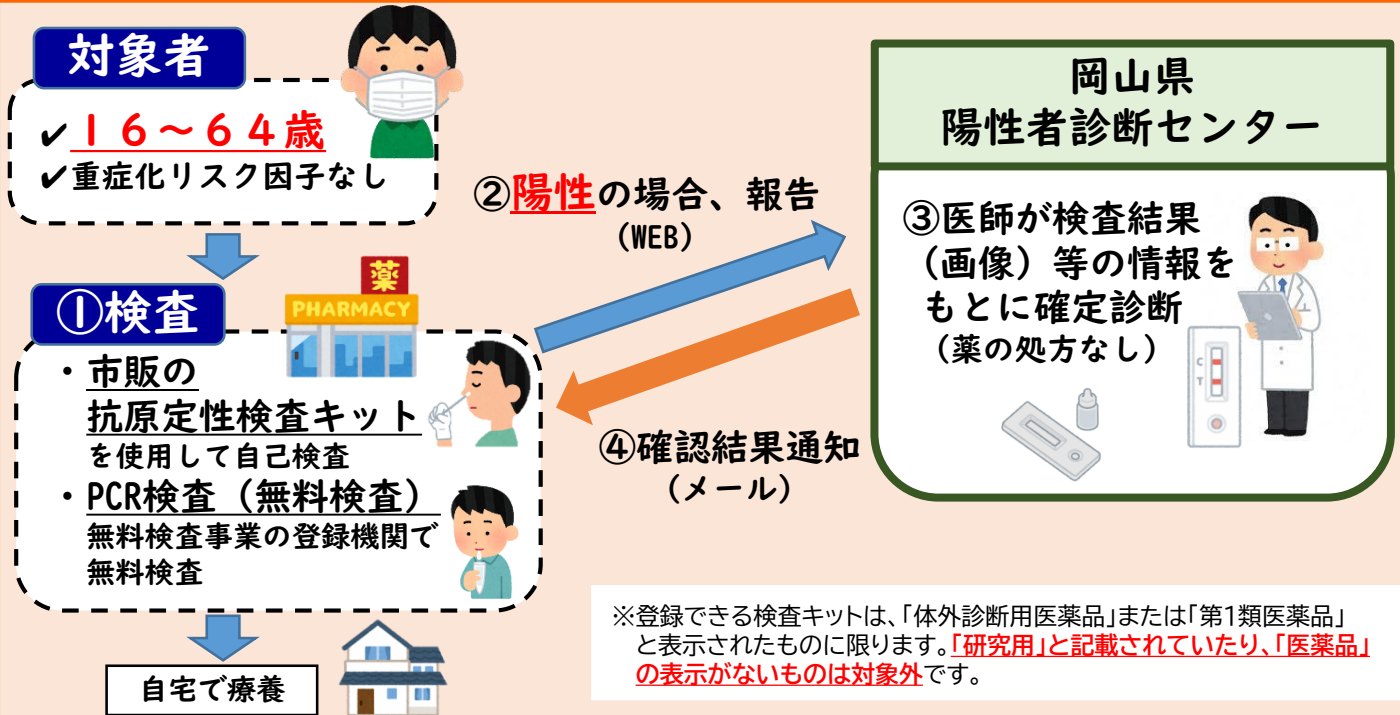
対象者

✔１６～６４歳
✔重症化リスク因子なし

①検査

薬
PHARMACY

・市販の
抗原定性検査キット
を使用して自己検査
・PCR検査（無料検査）
無料検査事業の登録機関で
無料検査

自宅で療養

②陽性の場合、報告
（WEB）

④確認結果通知
（メール）

岡山県
陽性者診断センター

③医師が検査結果（画像）等の情報をもとに確定診断
（薬の処方なし）

C
T

※登録できる検査キットは、「体外診断用医薬品」または「第1類医薬品」と表示されたものに限ります。「研究用」と記載されていたり、「医薬品」の表示がないものは対象外です。